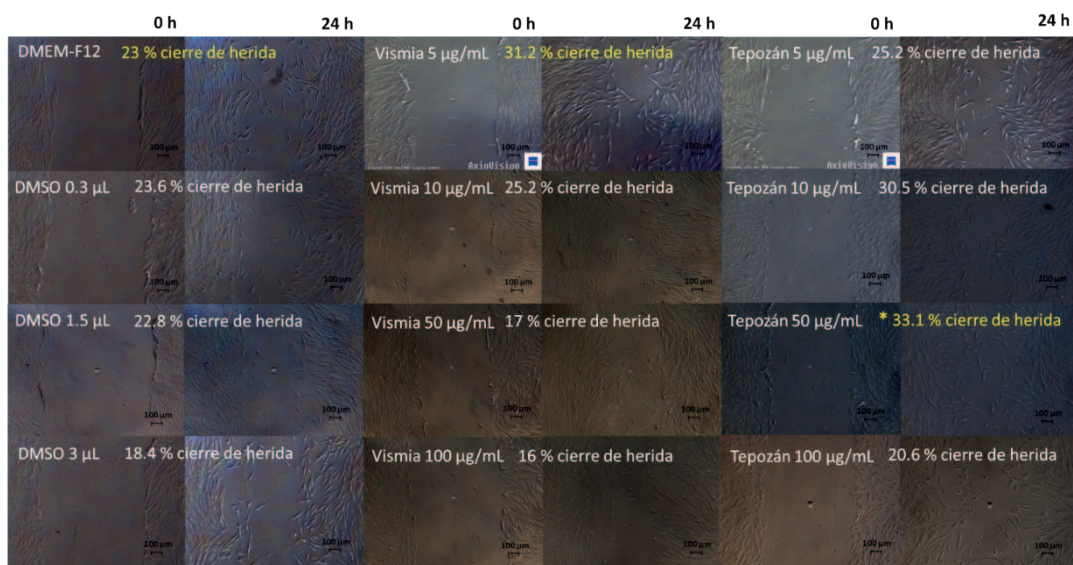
0 h 24 h 0 h 24 h 0 h 24 h

DMEM-F12 23 % cierre de herida
100 µm 100 µm

Vismia 5 µg/mL 31.2 % cierre de herida
100 µm AxioVision

Tepozán 5 µg/mL 25.2 % cierre de herida
100 µm AxioVision 100 µm

DMSO 0.3 µL 23.6 % cierre de herida
100 µm 100 µm

Vismia 10 µg/mL 25.2 % cierre de herida
100 µm 100 µm

Tepozán 10 µg/mL 30.5 % cierre de herida
100 µm 100 µm

DMSO 1.5 µL 22.8 % cierre de herida
100 µm 100 µm

Vismia 50 µg/mL 17 % cierre de herida
100 µm 100 µm

Tepozán 50 µg/mL * 33.1 % cierre de herida
100 µm 100 µm

DMSO 3 µL 18.4 % cierre de herida
100 µm 100 µm

Vismia 100 µg/mL 16 % cierre de herida
100 µm 100 µm

Tepozán 100 µg/mL 20.6 % cierre de herida
100 µm 100 µm